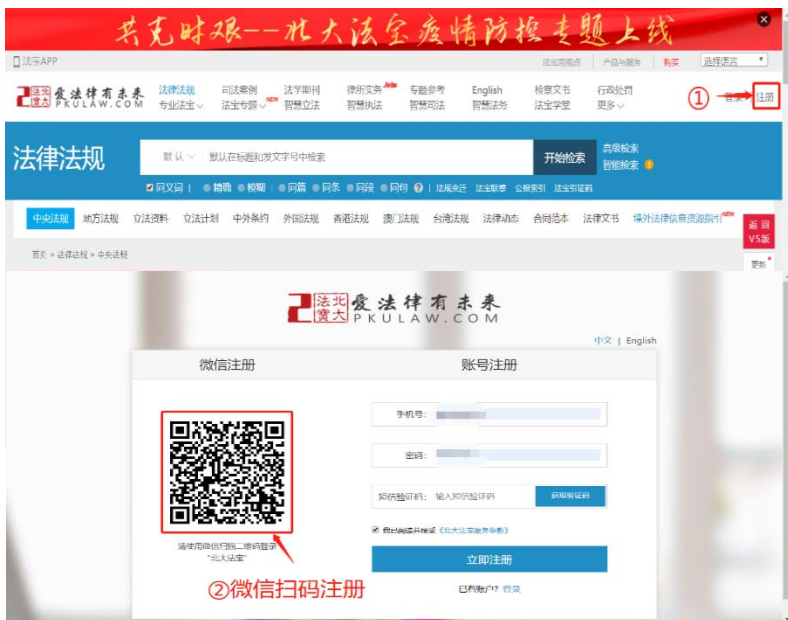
共克时艰--北大法宝疫情防控专题上线

法宝APP

法宝周视点 | 产品与服务 | 购买 | 选择语言

法北宝大 爱法律有未来 PKULAW.COM

法律法规 专业法宝 | 司法案例 法宝专题 NEW | 法学期刊 智慧立法 | 律所实务 Jobs 智慧执法 | 专题参考 智慧司法 | English 智慧法务 | 检察文书 法宝学堂 | 行政处罚 更多

① 登录 注册

法律法规

默认 | 默认在标题和发文字号中检索 | 开始检索 | 高级检索 智能检索

同义词 | 精确 模糊 | 同篇 同条 同段 同句 | 法规变迁 法宝联想 公报影印 法宝引证码

中央法规 | 地方法规 | 立法资料 | 立法计划 | 中外条约 | 外国法规 | 香港法规 | 澳门法规 | 台湾法规 | 法律动态 | 合同范本 | 法律文书 | 境外法律信息资源指引 NEW

返回V5版

首页 > 法律法规 > 中央法规

更新

法北宝大 爱法律有未来 PKULAW.COM

中文 | English

微信注册 | 账号注册

手机号：

密码：

短信验证码： 输入短信验证码 | 获取验证码

我已阅读并接受《北大法宝服务条款》

立即注册

已有账户？ 登录

请使用微信扫描二维码登录 "北大法宝"

②微信扫码注册